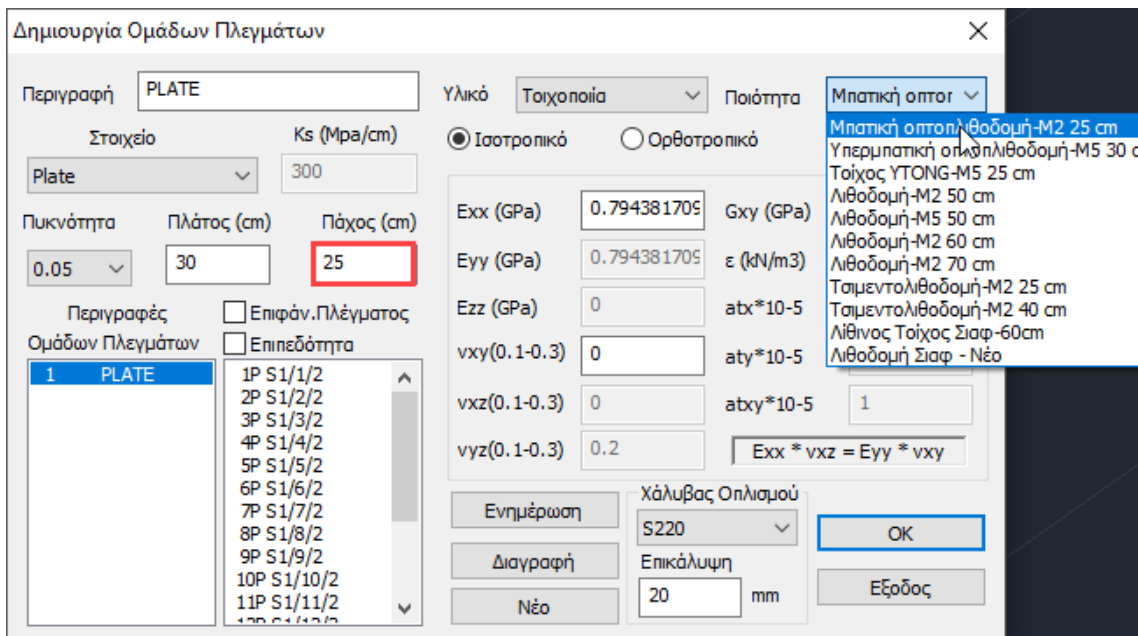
Δημιουργία Ομάδων Πλεγμάτων

Περιγραφή PLATE

Στοιχείο

Ks (Mpa/cm)

Plate

300

Πυκνότητα

Πλάτος (cm)

Πάχος (cm)

0.05

30

25

Περιγραφές Ομάδων Πλεγμάτων

Επιφάν.Πλέγματος

Επιπεδότητα

1 PLATE

1P S1/1/2
2P S1/2/2
3P S1/3/2
4P S1/4/2
5P S1/5/2
6P S1/6/2
7P S1/7/2
8P S1/8/2
9P S1/9/2
10P S1/10/2
11P S1/11/2
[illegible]

Υλικό Τοιχοποιία

Ποιότητα Μπατική οπτοπ

Ισοτροπικό

Ορθοτροπικό

Exx (GPa) 0.79438170​9

Eyy (GPa) 0.79438170​9

Ezz (GPa) 0

vxy(0.1-0.3) 0

vxz(0.1-0.3) 0

vyz(0.1-0.3) 0.2

Gxy (GPa)

ε (kN/m3)

atx*10-5

aty*10-5

atxy*10-5 1

Exx * vxz = Eyy * vxy

Μπατική οπτοπλιθοδομή-M2 25 cm
Υπερμπατική οπτοπλιθοδομή-M5 30 c
Τοίχος YTONG-M5 25 cm
Λιθοδομή-M2 50 cm
Λιθοδομή-M5 50 cm
Λιθοδομή-M2 60 cm
Λιθοδομή-M2 70 cm
Τσιμεντολιθοδομή-M2 25 cm
Τσιμεντολιθοδομή-M2 40 cm
Λίθινος Τοίχος Σιαφ-60cm
Λιθοδομή Σιαφ - Νέο

Ενημέρωση

Διαγραφή

Νέο

Χάλυβας Οπλισμού

S220

Επικάλυψη

20 mm

OK

Εξοδος